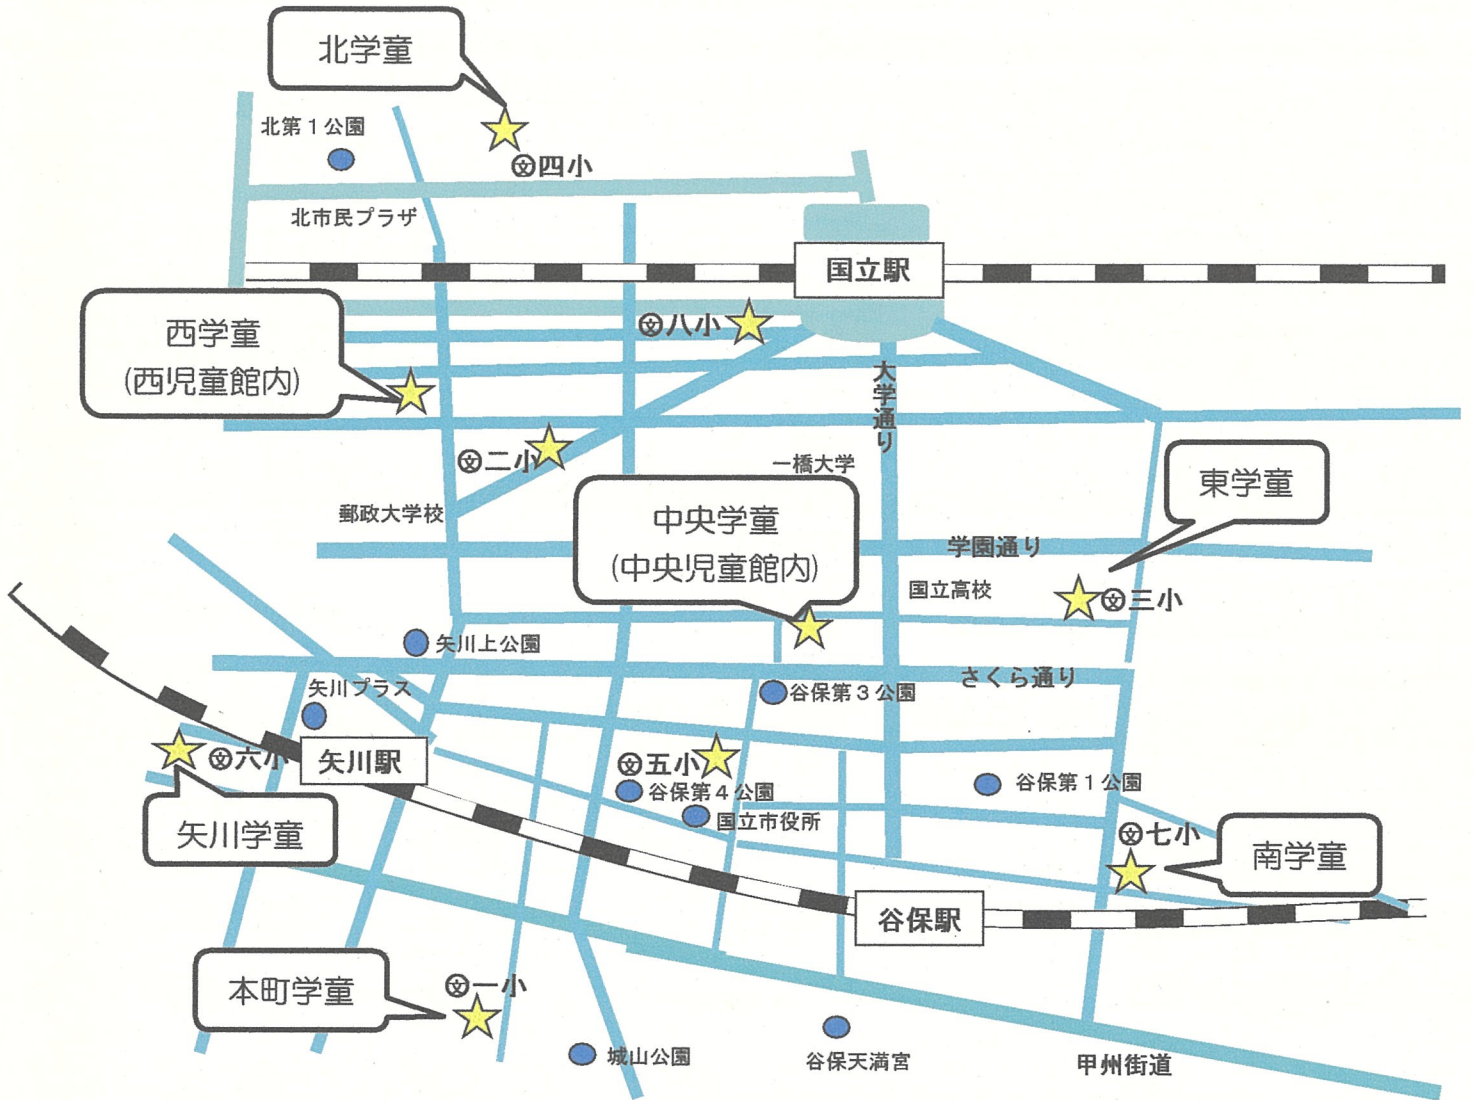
北学童

北第１公園

⊗四小

北市民プラザ

国立駅

西学童
(西児童館内)

⊗八小

大学通り

⊗二小

一橋大学

東学童

郵政大学校

中央学童
(中央児童館内)

学園通り

国立高校

⊗三小

矢川上公園

さくら通り

矢川プラス

谷保第３公園

⊗六小

矢川駅

⊗五小

谷保第１公園

谷保第４公園

国立市役所

矢川学童

⊗七小

南学童

谷保駅

本町学童

⊗一小

城山公園

谷保天満宮

甲州街道